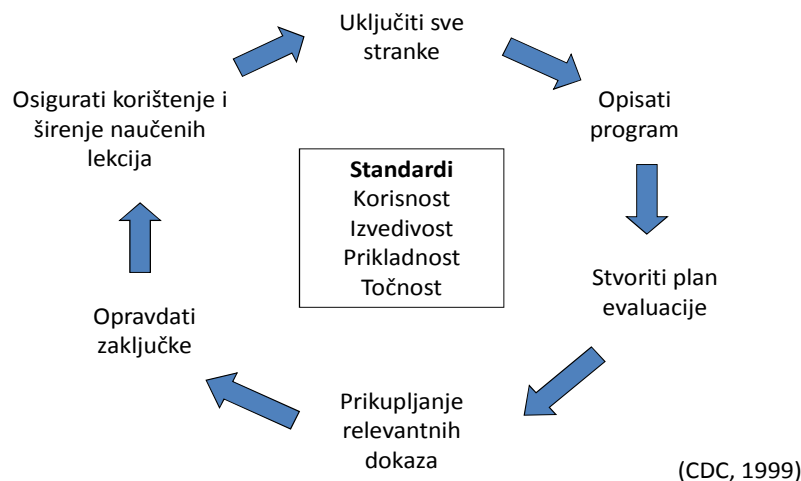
Uključiti sve stranke

Opisati program

Stvoriti plan evaluacije

Prikupljanje relevantnih dokaza

Opravdati zaključke

Osigurati korištenje i širenje naučenih lekcija

**Standardi**
Korisnost
Izvedivost
Prikladnost
Točnost

(CDC, 1999)